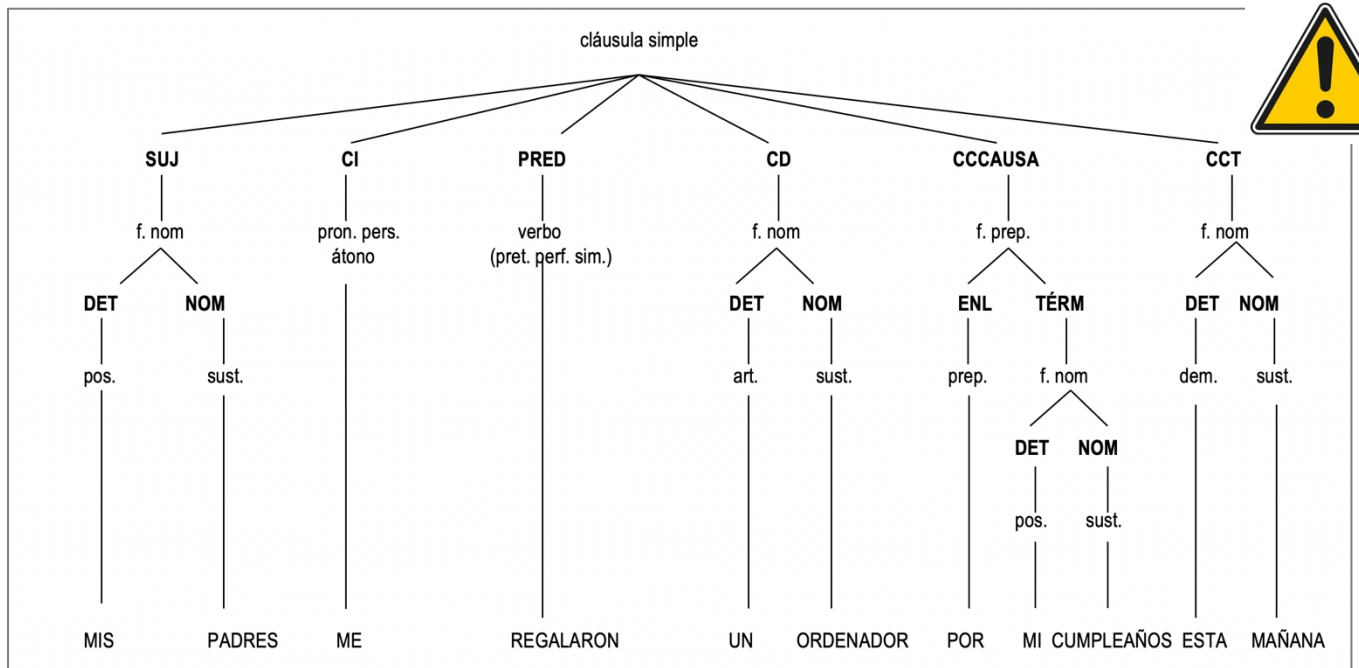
cláusula simple

SUJ
f. nom
DET
pos.
MIS
NOM
sust.
PADRES

CI
pron. pers. átono
ME

PRED
verbo (pret. perf. sim.)
REGALARON

CD
f. nom
DET
art.
UN
NOM
sust.
ORDENADOR

CCCAUSA
f. prep.
ENL
prep.
POR
TÉRM
f. nom
DET
pos.
MI
NOM
sust.
CUMPLEAÑOS

CCT
f. nom
DET
dem.
ESTA
NOM
sust.
MAÑANA